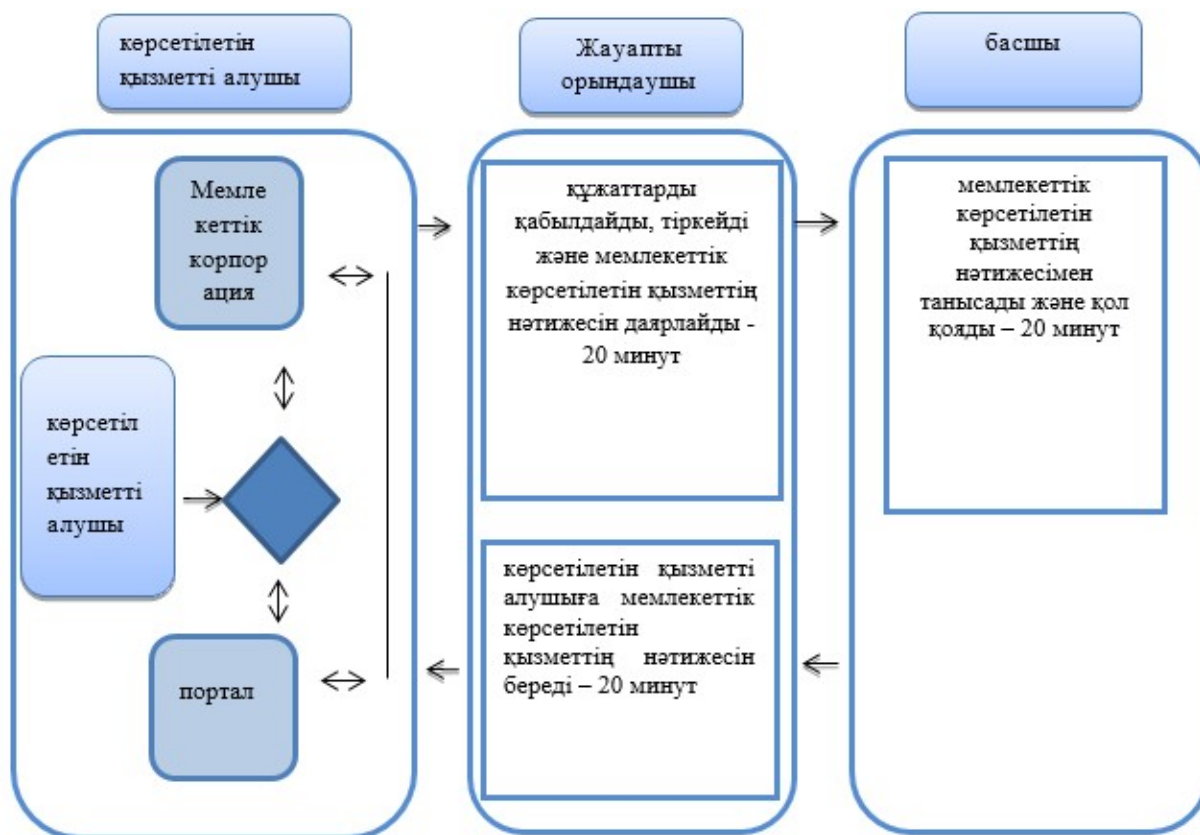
көрсетілетін қызметті алушы

Жауапты орындаушы

басшы

Мемле кеттік корпор ация

көрсетіл етін қызметті алушы

портал

құжаттарды қабылдайды, тіркейді және мемлекеттік көрсетілетін қызметтің нәтижесін даярлайды - 20 минут

көрсетілетін қызметті алушыға мемлекеттік көрсетілетін қызметтің нәтижесін береді – 20 минут

мемлекеттік көрсетілетін қызметтің нәтижесімен танысады және қол қояды – 20 минут